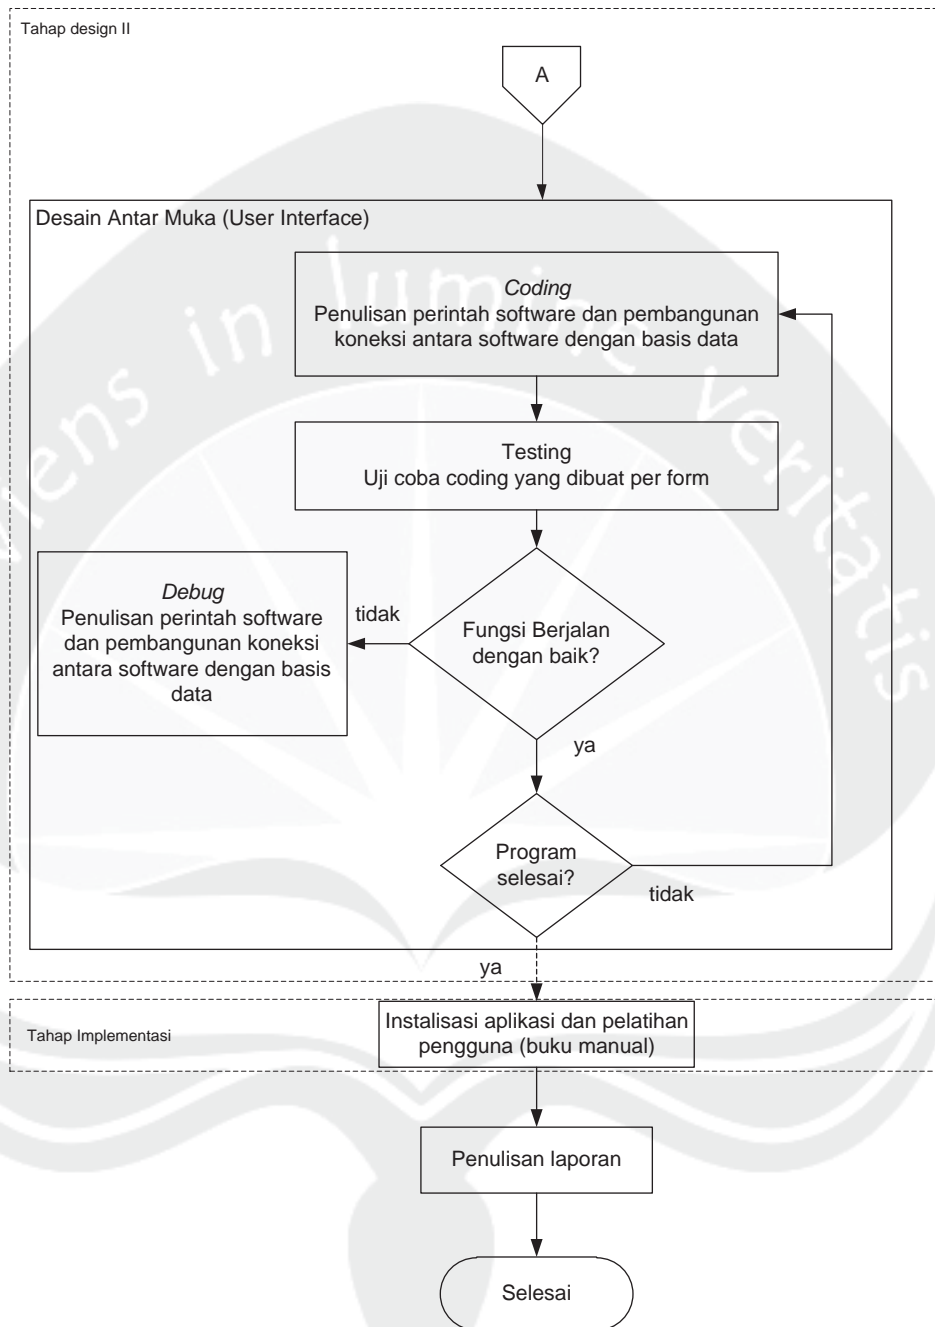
Tahap design II

A

Desain Antar Muka (User Interface)

Coding
Penulisan perintah software dan pembangunan koneksi antara software dengan basis data

Testing
Uji coba coding yang dibuat per form

Debug
Penulisan perintah software dan pembangunan koneksi antara software dengan basis data

tidak

Fungsi Berjalan dengan baik?

ya

Program selesai?

tidak

ya

Tahap Implementasi

Instalisasi aplikasi dan pelatihan pengguna (buku manual)

Penulisan laporan

Selesai